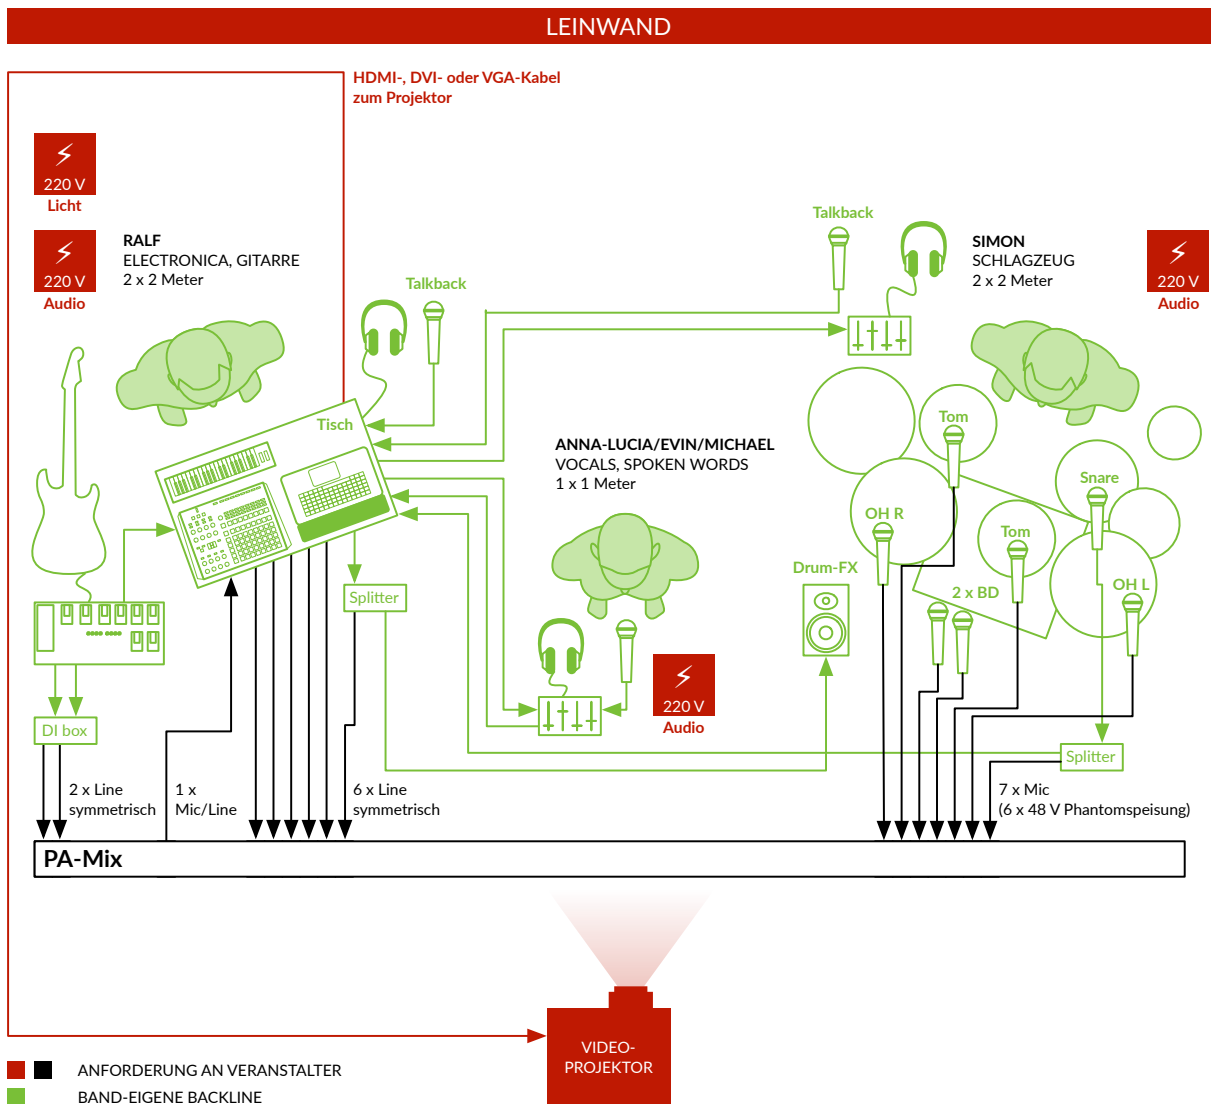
LEINWAND

HDMI-, DVI- oder VGA-Kabel zum Projektor

220 V
Licht

220 V
Audio

RALF
ELECTRONICA, GITARRE
2 x 2 Meter

Talkback

Talkback

SIMON
SCHLAGZEUG
2 x 2 Meter

220 V
Audio

Tisch

ANNA-LUCIA/EVIN/MICHAEL
VOCALS, SPOKEN WORDS
1 x 1 Meter

Tom

OH R

Snare

Tom

OH L

2 x BD

Drum-FX

Splitter

220 V
Audio

DI box

Splitter

2 x Line
symmetrisch

1 x
Mic/Line

6 x Line
symmetrisch

7 x Mic
(6 x 48 V Phantomspeisung)

PA-Mix

VIDEO-
PROJEKTOR

ANFORDERUNG AN VERANSTALTER

BAND-EIGENE BACKLINE